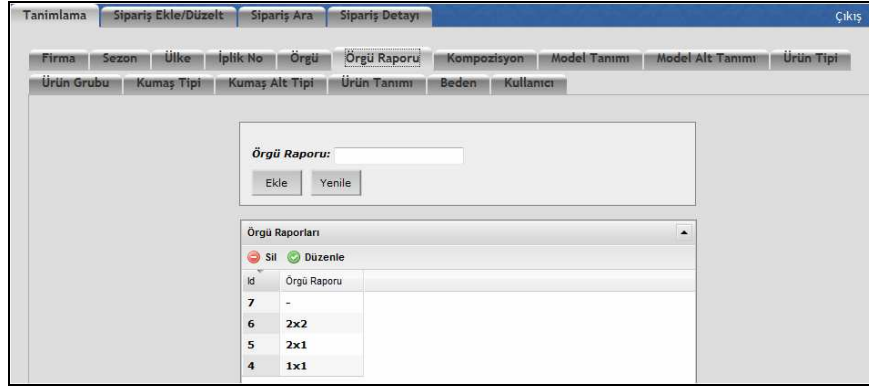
Tanimlama | Sipariş Ekle/Düzelt | Sipariş Ara | Sipariş Detayı | Çıkış

Firma | Sezon | Ülke | İplik No | Örgü | Örgü Raporu | Kompozisyon | Model Tanımı | Model Alt Tanımı | Ürün Tipi | Ürün Grubu | Kumaş Tipi | Kumaş Alt Tipi | Ürün Tanımı | Beden | Kullanıcı

Örgü Raporu:

Ekle | Yenile

Örgü Raporları

Sil | Düzenle

| Id | Örgü Raporu |
|---|---|
| 7 | - |
| 6 | 2x2 |
| 5 | 2x1 |
| 4 | 1x1 |